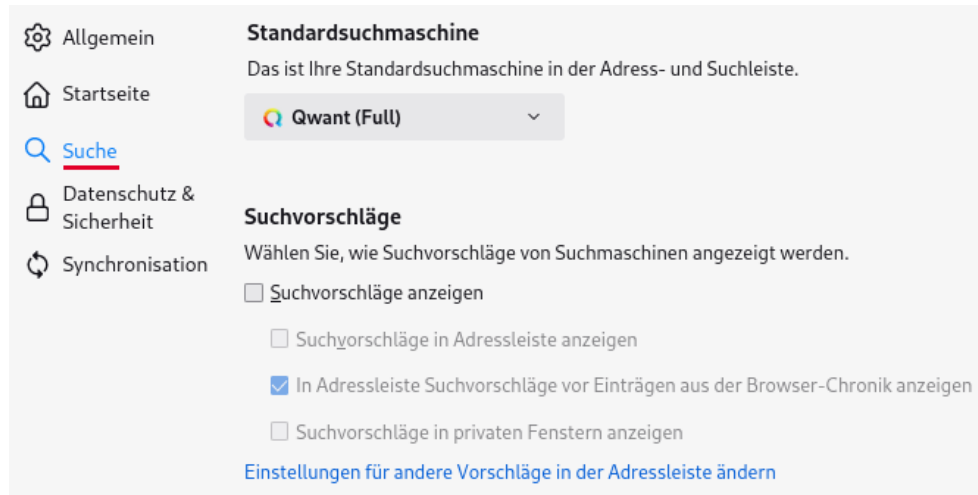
Allgemein

Startseite

Suche

Datenschutz & Sicherheit

Synchronisation

Standardsuchmaschine

Das ist Ihre Standardsuchmaschine in der Adress- und Suchleiste.

Qwant (Full)

Suchvorschläge

Wählen Sie, wie Suchvorschläge von Suchmaschinen angezeigt werden.

Suchvorschläge anzeigen

Suchvorschläge in Adressleiste anzeigen

In Adressleiste Suchvorschläge vor Einträgen aus der Browser-Chronik anzeigen

Suchvorschläge in privaten Fenstern anzeigen

Einstellungen für andere Vorschläge in der Adressleiste ändern